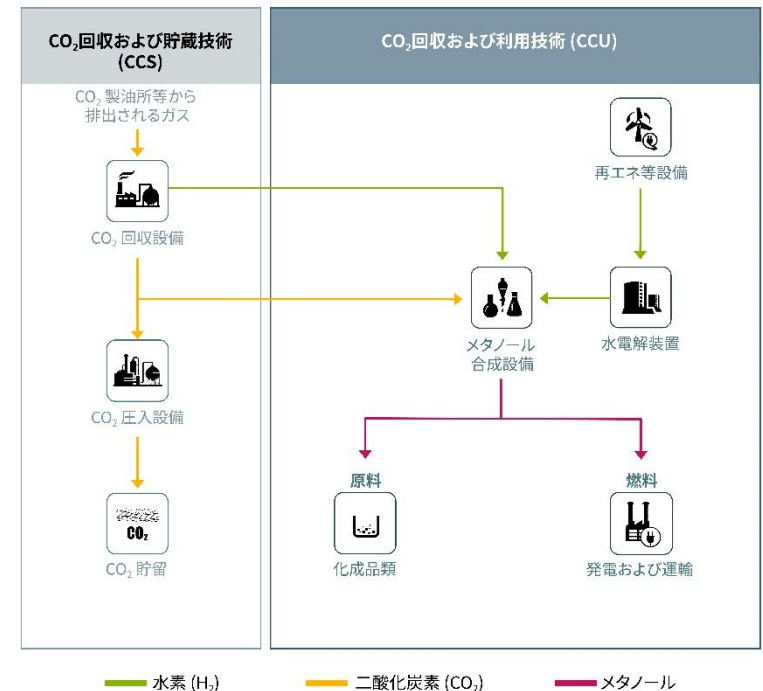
$CO_2$回収および貯蔵技術 (CCS)

$CO_2$製油所等から排出されるガス

$CO_2$回収設備

$CO_2$圧入設備

$CO_2$

$CO_2$貯留

$CO_2$回収および利用技術 (CCU)

再エネ等設備

メタノール合成設備

水電解装置

原料

化成品類

燃料

発電および運輸

水素 ($H_2$)

二酸化炭素 ($CO_2$)

メタノール